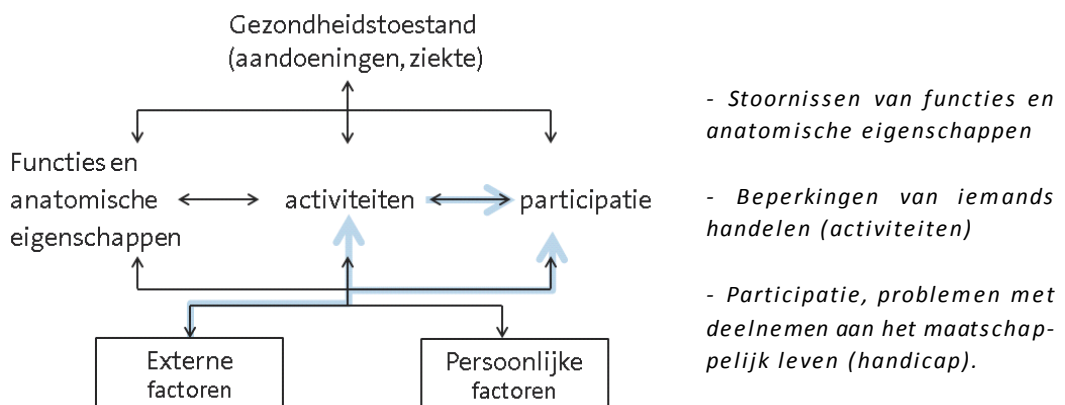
Gezondheidstoestand
(aandoeningen, ziekte)

Functies en anatomische eigenschappen

activiteiten

participatie

Externe factoren

Persoonlijke factoren

- Stoornissen van functies en anatomische eigenschappen

- Beperkingen van iemands handelen (activiteiten)

- Participatie, problemen met deelnemen aan het maatschappelijk leven (handicap).